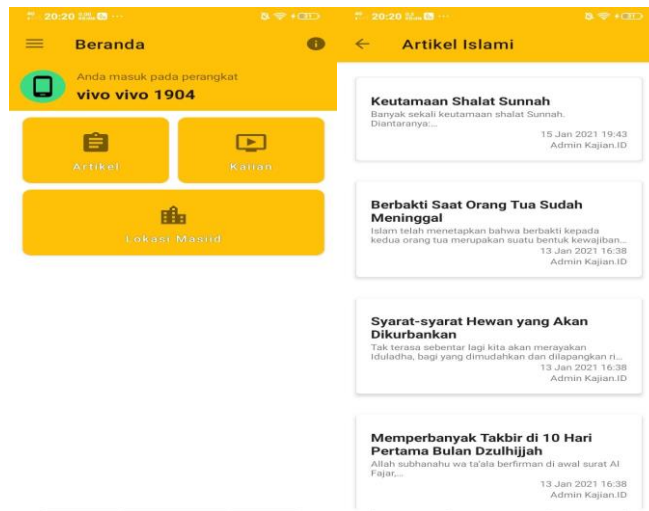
20:20

Beranda

Anda masuk pada perangkat
vivo vivo 1904

Artikel

Kajian

Lokasi Masjid

20:20

Artikel Islami

Keutamaan Shalat Sunnah
Banyak sekali keutamaan shalat Sunnah. Diantaranya:...
15 Jan 2021 19:43
Admin Kajian.ID

Berbakti Saat Orang Tua Sudah Meninggal
Islam telah menetapkan bahwa berbakti kepada kedua orang tua merupakan suatu bentuk kewajiban...
13 Jan 2021 16:38
Admin Kajian.ID

Syarat-syarat Hewan yang Akan Dikurbankan
Tak terasa sebentar lagi kita akan merayakan Iduladha, bagi yang dimudahkan dan dilapangkan ri...
13 Jan 2021 16:38
Admin Kajian.ID

Memperbanyak Takbir di 10 Hari Pertama Bulan Dzulhijjah
Allah subhanahu wa ta'ala berfirman di awal surat Al Fajar,...
13 Jan 2021 16:38
Admin Kajian.ID